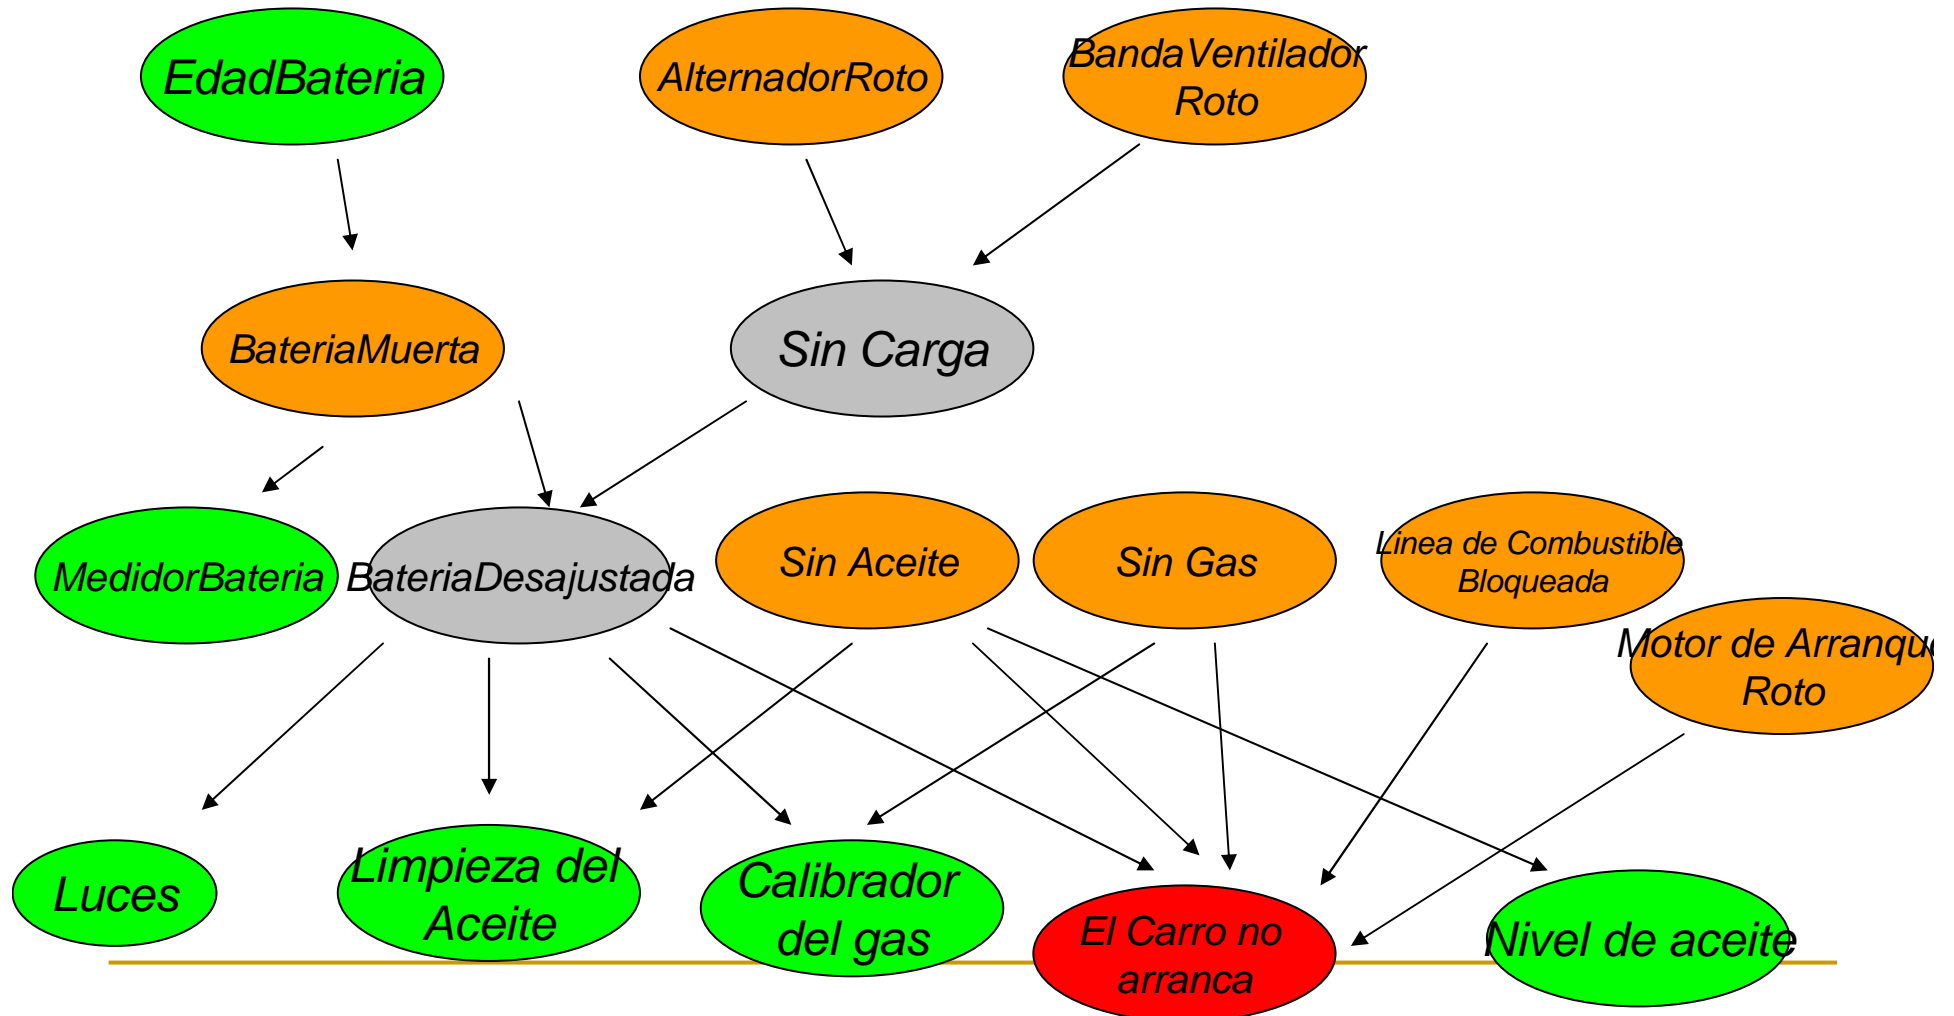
EdadBateria

AlternadorRoto

BandaVentilador Roto

BateriaMuerta

Sin Carga

MedidorBateria

BateriaDesajustada

Sin Aceite

Sin Gas

Linea de Combustible Bloqueada

Motor de Arranqu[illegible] Roto

Luces

Limpieza del Aceite

Calibrador del gas

El Carro no arranca

Nivel de aceite